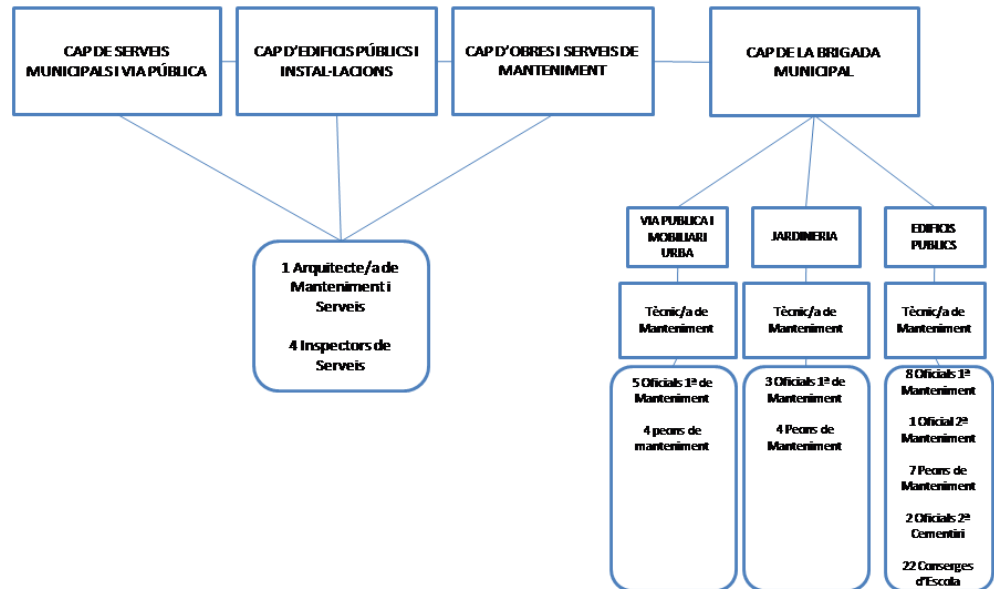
CAP DE SERVEIS MUNICIPALS I VIA PÚBLICA

CAP D'EDIFICIS PÚBLICS I INSTAL·LACIONS

CAP D'OBRES I SERVEIS DE MANTENIMENT

CAP DE LA BRIGADA MUNICIPAL

1 Arquitecte/a de Manteniment i Serveis

4 Inspectors de Serveis

VIA PUBLICA I MOBILIARI URBA

JARDINERIA

EDIFICIS PUBLICS

Tècnic/a de Manteniment

Tècnic/a de Manteniment

Tècnic/a de Manteniment

5 Oficials 1ª de Manteniment

4 peons de manteniment

3 Oficials 1ª de Manteniment

4 Peons de Manteniment

8 Oficials 1ª Manteniment

1 Oficial 2ª Manteniment

7 Peons de Manteniment

2 Oficials 2ª Cementiri

22 Conserges d'Escola